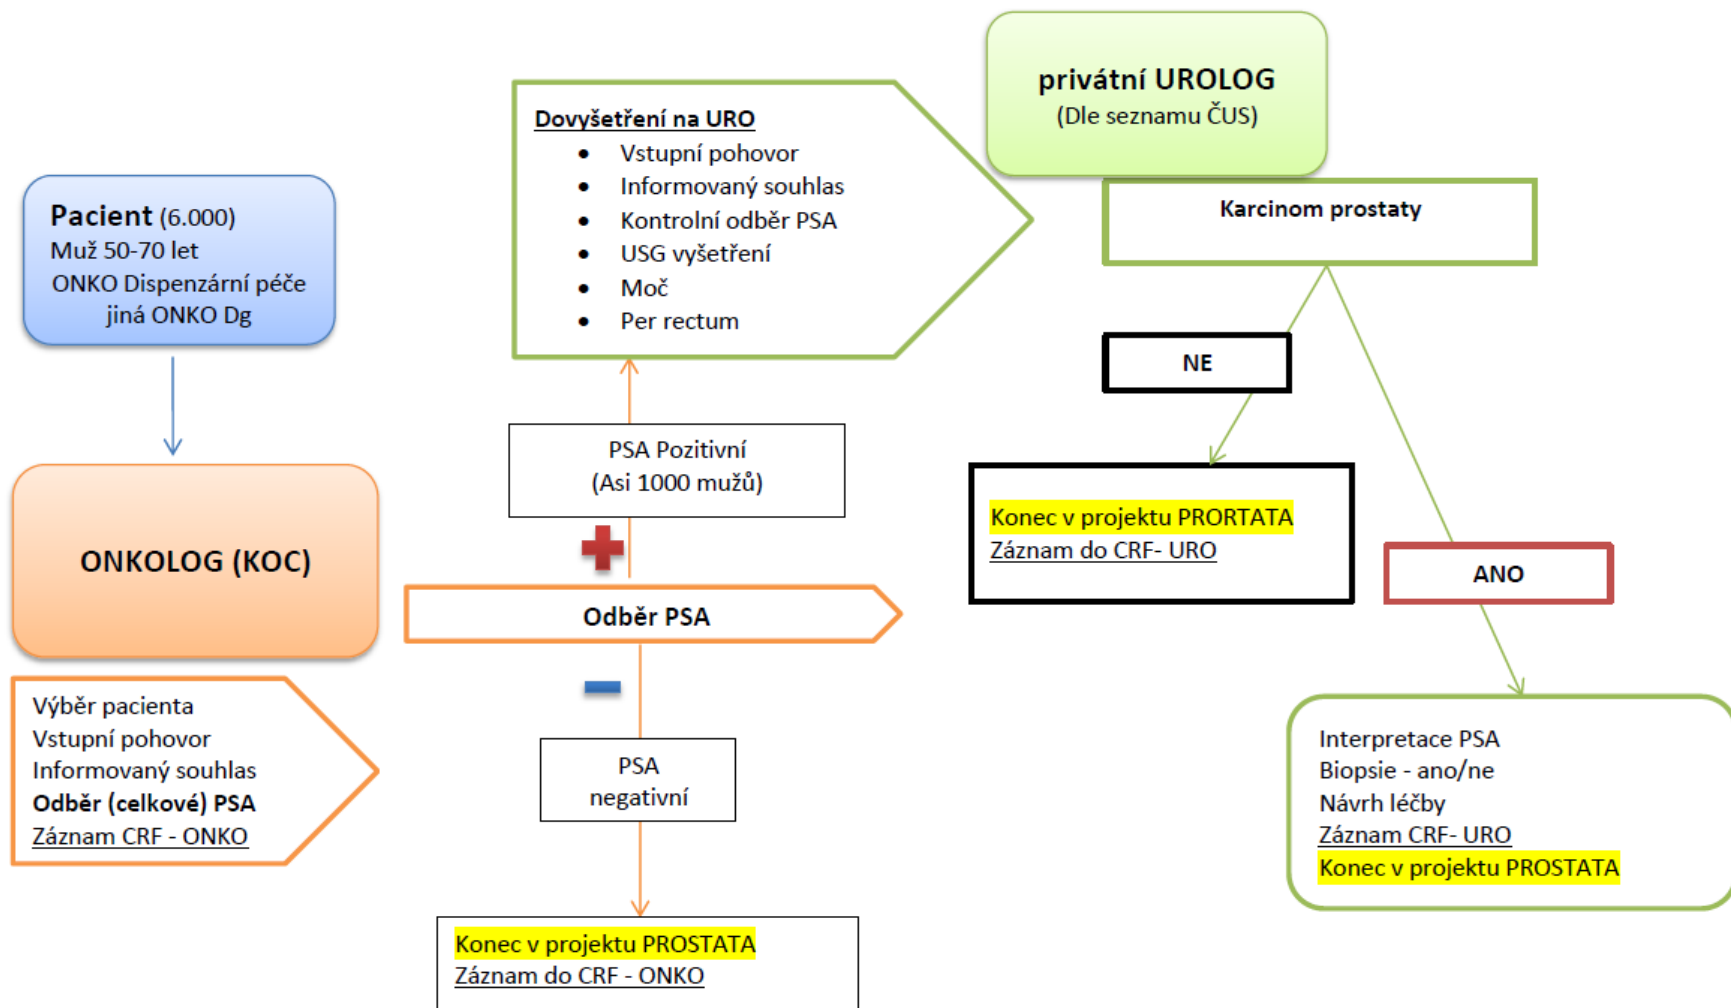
Pacient (6.000)
Muž 50-70 let
ONKO Dispenzární péče
jiná ONKO Dg

ONKOLOG (KOC)

Výběr pacienta
Vstupní pohovor
Informovaný souhlas
**Odběr (celkové) PSA**
Záznam CRF - ONKO

Dovyšetření na URO
- Vstupní pohovor
- Informovaný souhlas
- Kontrolní odběr PSA
- USG vyšetření
- Moč
- Per rectum

PSA Pozitivní
(Asi 1000 mužů)

Odběr PSA

PSA
negativní

Konec v projektu PROSTATA
Záznam do CRF - ONKO

privátní UROLOG
(Dle seznamu ČUS)

Karcinom prostaty

NE

Konec v projektu PRORTATA
Záznam do CRF- URO

ANO

Interpretace PSA
Biopsie - ano/ne
Návrh léčby
Záznam CRF- URO
Konec v projektu PROSTATA